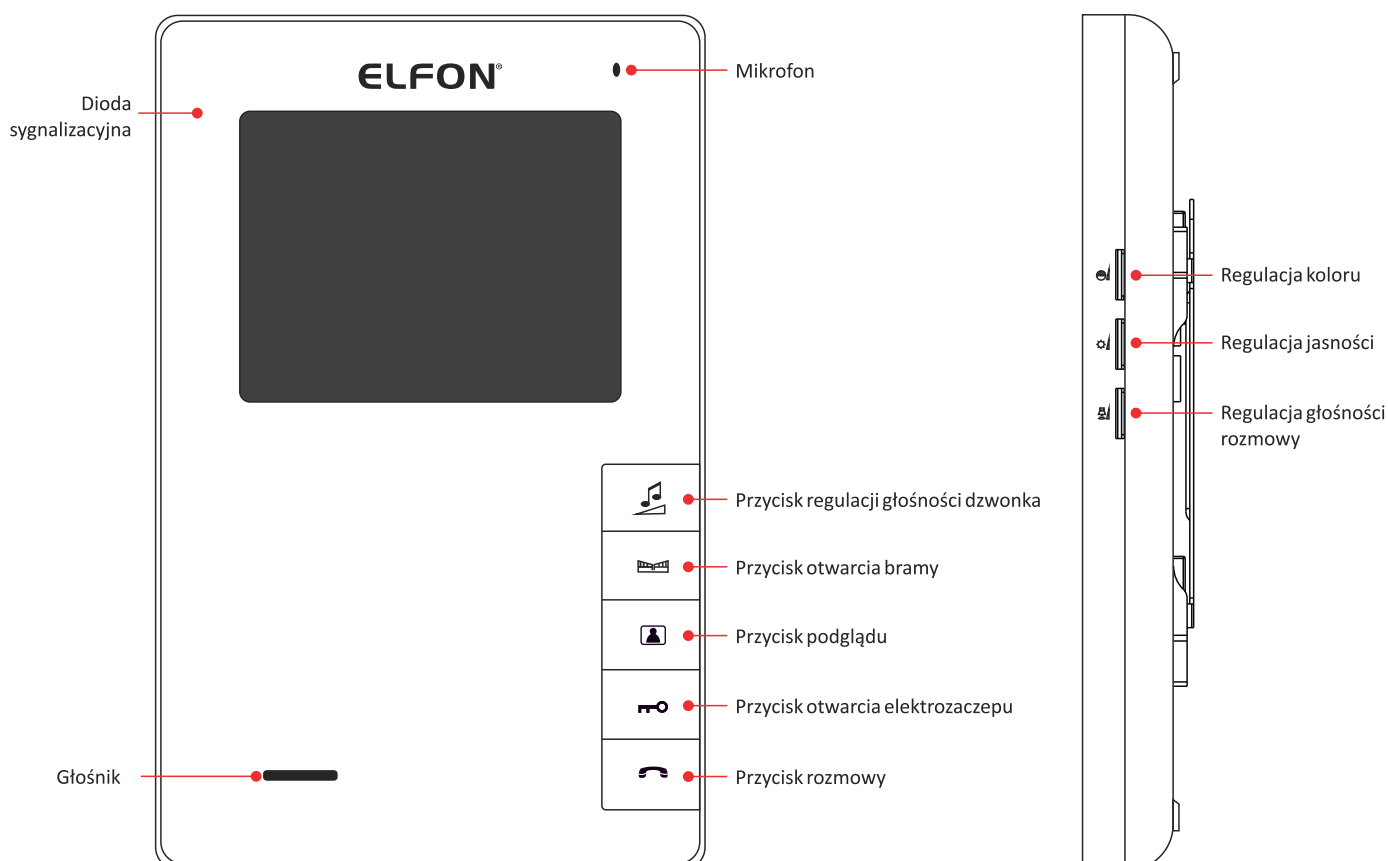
ELFON®

Dioda sygnalizacyjna

Mikrofon

Przycisk regulacji głośności dzwonka

Przycisk otwarcia bramy

Przycisk podglądu

Przycisk otwarcia elektrozaczepu

Głośnik

Przycisk rozmowy

Regulacja koloru

Regulacja jasności

Regulacja głośności rozmowy